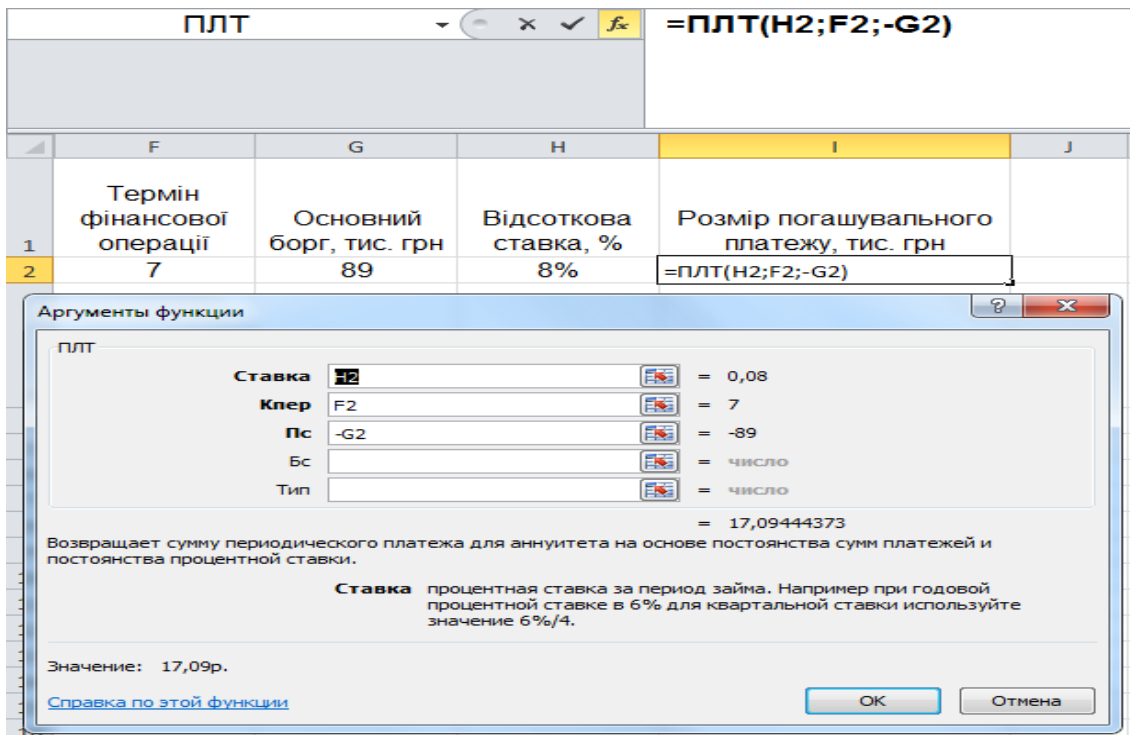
ПЛТ

=ПЛТ(H2;F2;-G2)

| | F | G | H | I | J |
|---|---|---|---|---|---|
| 1 | Термін фінансової операції | Основний борг, тис. грн | Відсоткова ставка, % | Розмір погашувального платежу, тис. грн | |
| 2 | 7 | 89 | 8% | =ПЛТ(H2;F2;-G2) | |

Аргументы функции

ПЛТ

Ставка H2 = 0,08
Кпер F2 = 7
Пс -G2 = -89
Бс = число
Тип = число

= 17,09444373

Возвращает сумму периодического платежа для аннуитета на основе постоянства сумм платежей и постоянства процентной ставки.

Ставка процентная ставка за период займа. Например при годовой процентной ставке в 6% для квартальной ставки используйте значение 6%/4.

Значение: 17,09р.

Справка по этой функции

OK

Отмена